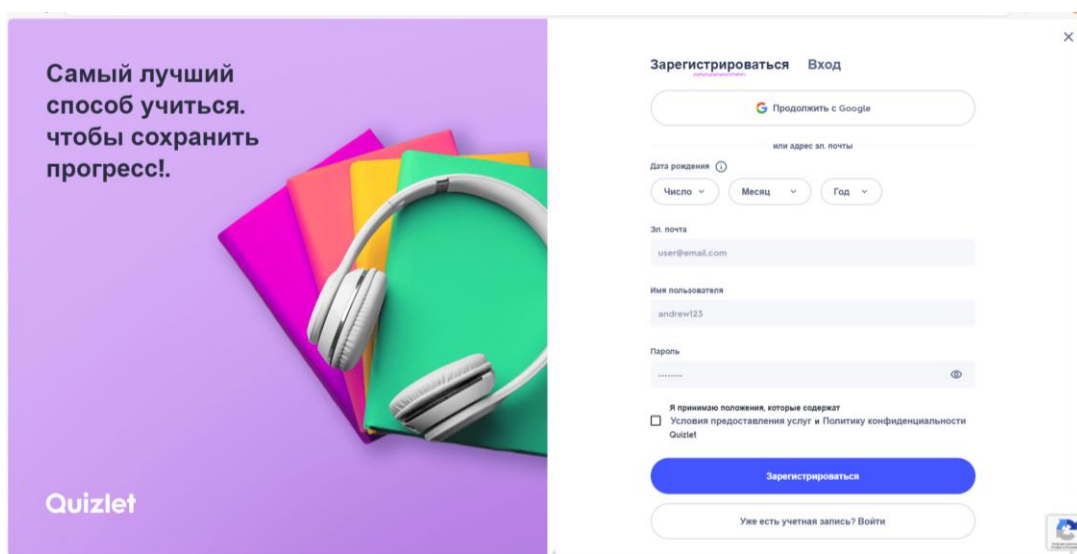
Самый лучший способ учиться. чтобы сохранить прогресс!.

Quizlet

×

Зарегистрироваться Вход

G Продолжить с Google

или адрес эл. почты

Дата рождения ⓘ

Число ⌄ Месяц ⌄ Год ⌄

Эл. почта

user@email.com

Имя пользователя

andrew123

Пароль

••••••••

Я принимаю положения, которые содержат Условия предоставления услуг и Политику конфиденциальности Quizlet

Зарегистрироваться

Уже есть учетная запись? Войти